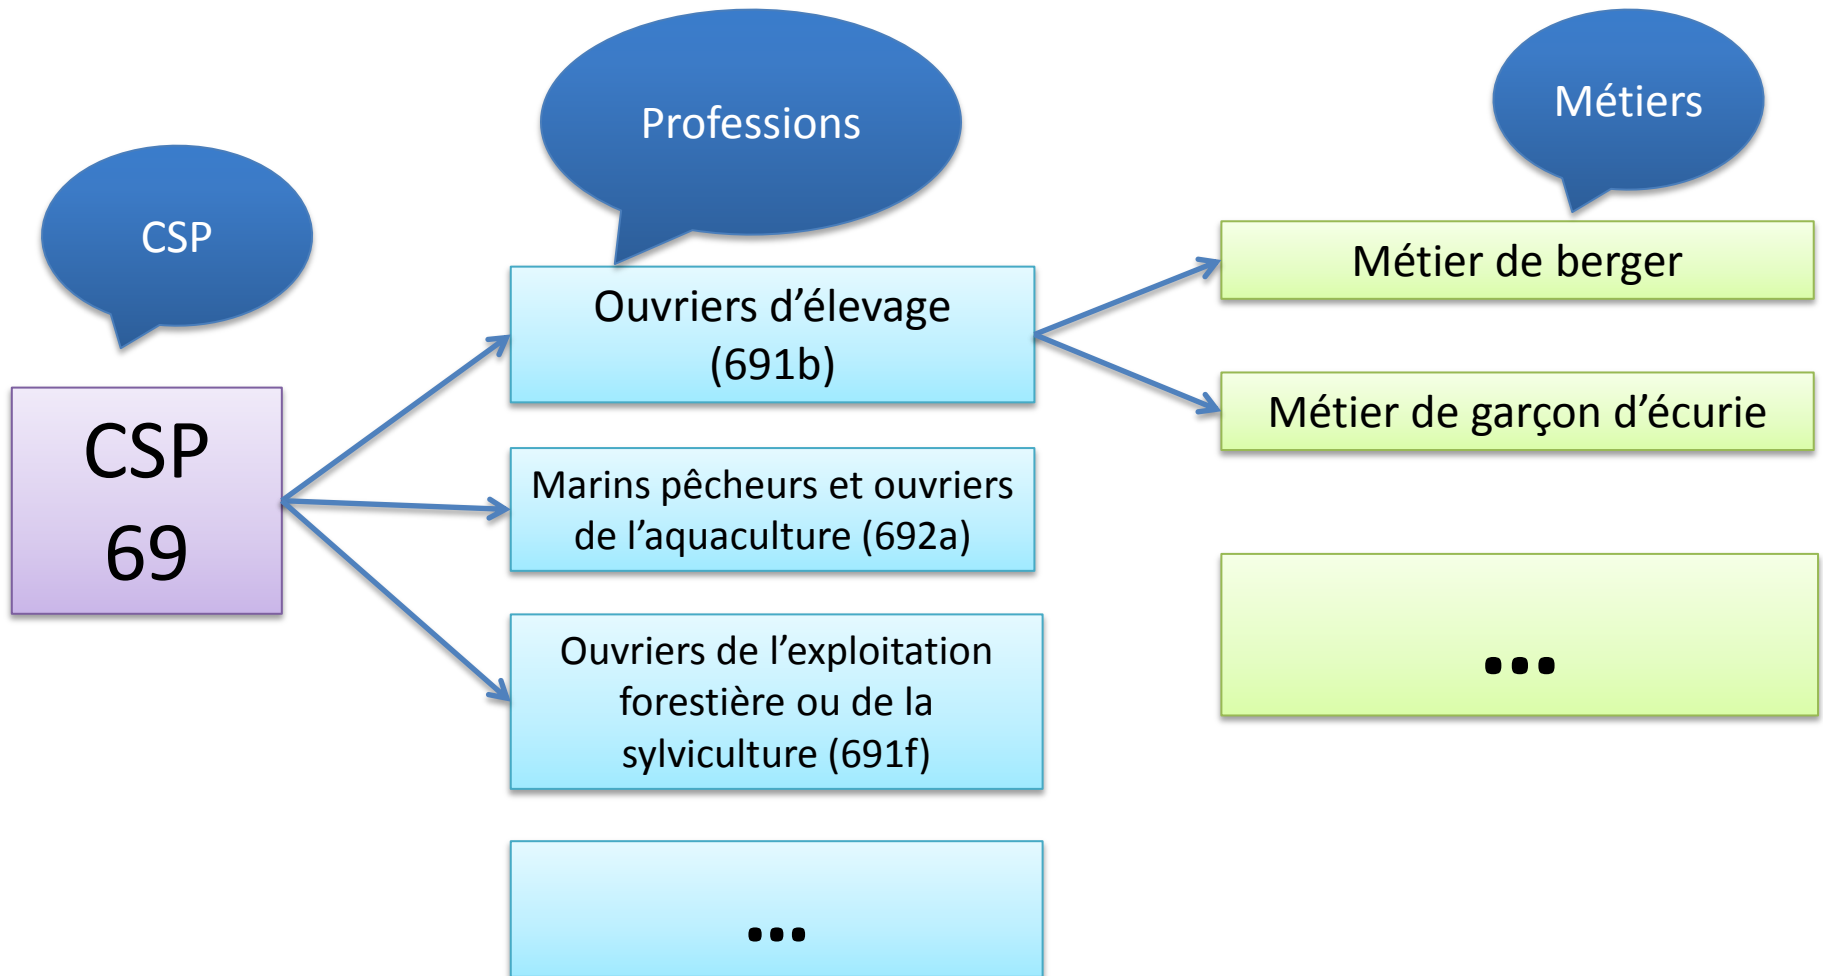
CSP

CSP 69

Professions

Ouvriers d’élevage (691b)

Marins pêcheurs et ouvriers de l’aquaculture (692a)

Ouvriers de l’exploitation forestière ou de la sylviculture (691f)

...

Métiers

Métier de berger

Métier de garçon d’écurie

...